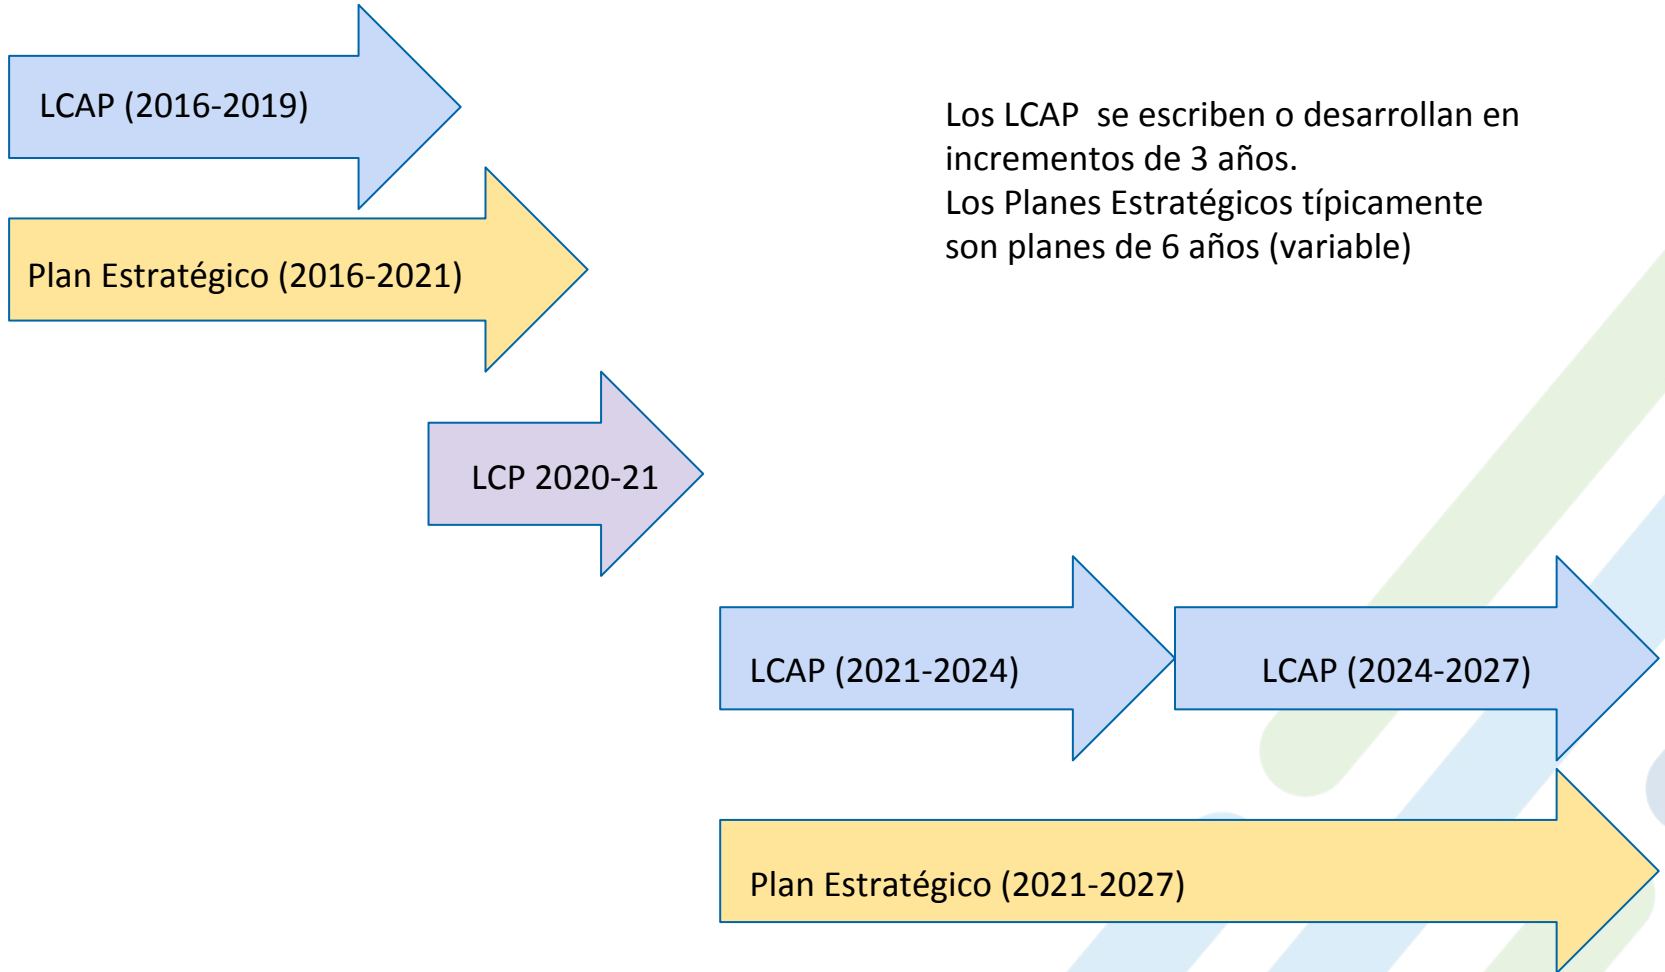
LCAP (2016-2019)

Los LCAP se escriben o desarrollan en incrementos de 3 años.
Los Planes Estratégicos típicamente son planes de 6 años (variable)

Plan Estratégico (2016-2021)

LCP 2020-21

LCAP (2021-2024)

LCAP (2024-2027)

Plan Estratégico (2021-2027)